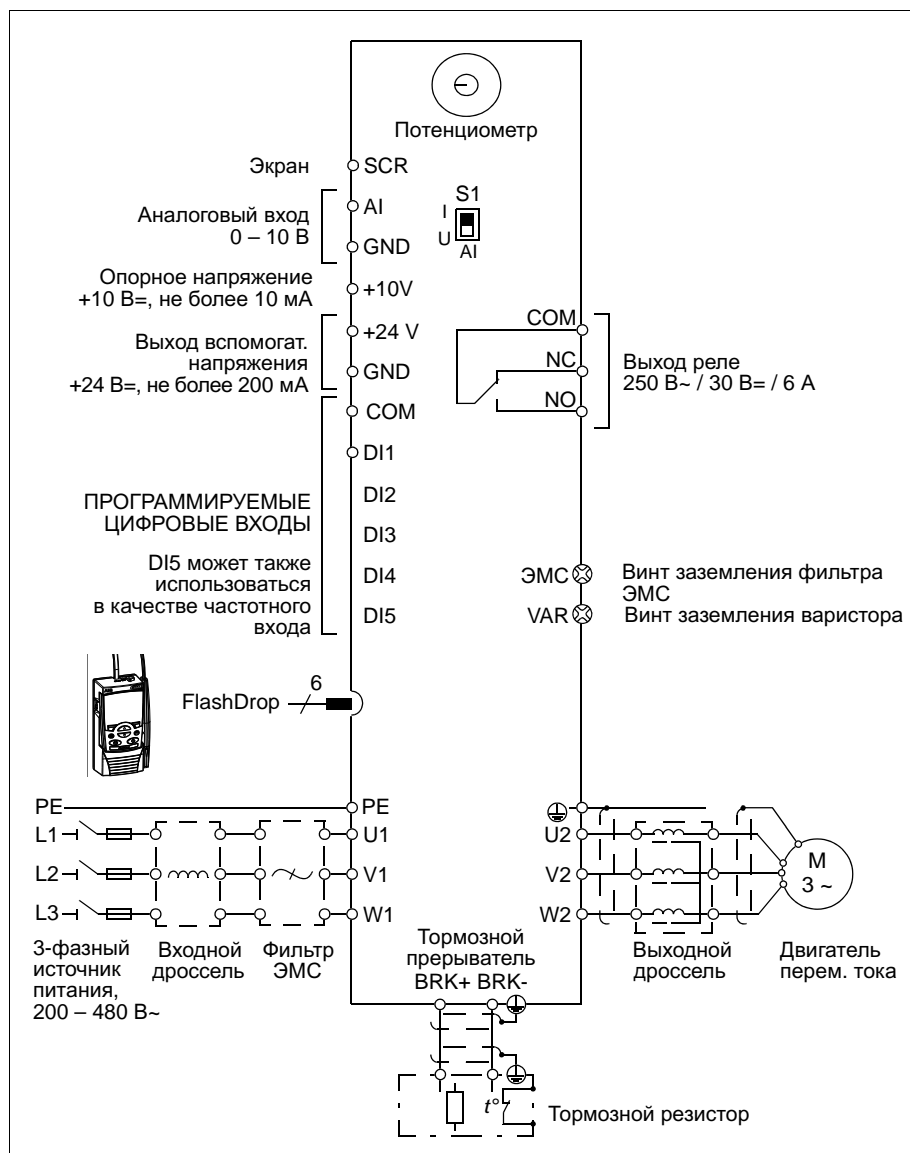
Потенциометр

Экран
SCR

Аналоговый вход 0 – 10 В
AI
GND

S1
I
U
AI

Опорное напряжение +10 В=, не более 10 мА
+10V

Выход вспомогат. напряжения +24 В=, не более 200 мА
+24 V
GND

COM
NC
NO
Выход реле 250 В~ / 30 В= / 6 А

COM
DI1
DI2
DI3
DI4
DI5

ПРОГРАММИРУЕМЫЕ ЦИФРОВЫЕ ВХОДЫ

DI5 может также использоваться в качестве частотного входа

ЭМС
Винт заземления фильтра ЭМС
VAR
Винт заземления варистора

FlashDrop
6

PE
PE
L1
U1
L2
V1
L3
W1

U2
V2
W2

M
3 ~

3-фазный источник питания, 200 – 480 В~

Входной дроссель

Фильтр ЭМС

Тормозной прерыватель BRK+ BRK-

Выходной дроссель

Двигатель перем. тока

$t°$

Тормозной резистор